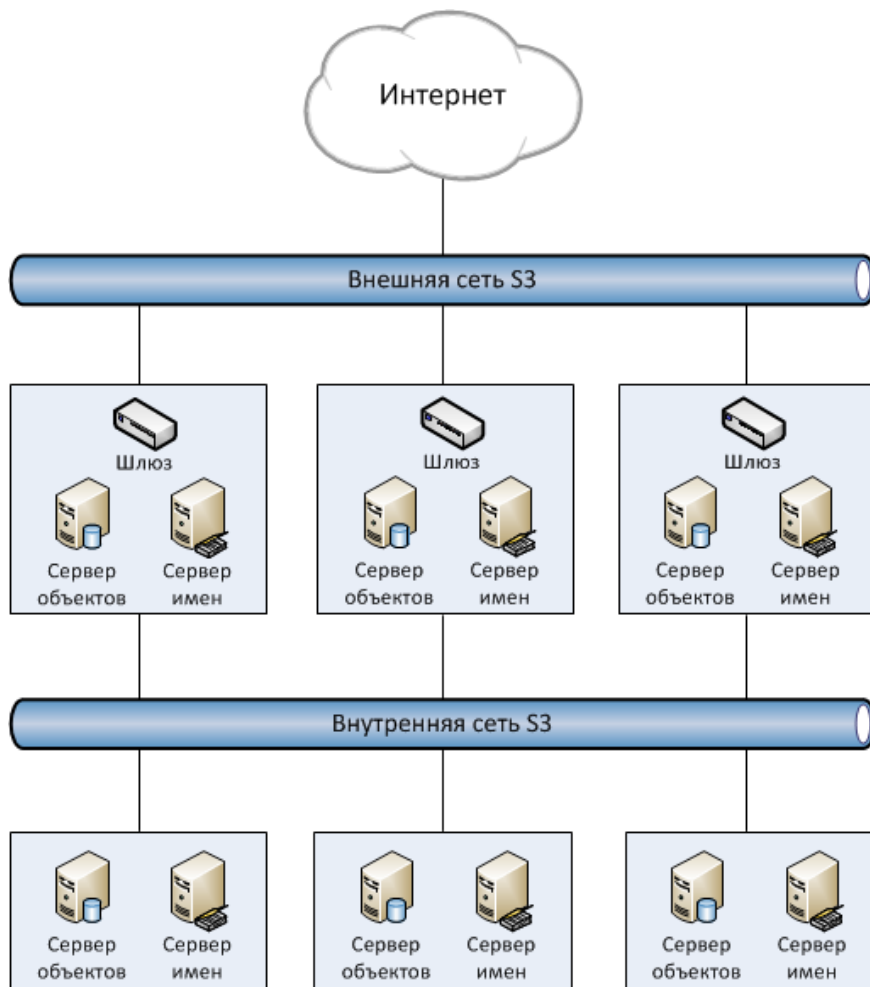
Интернет

Внешняя сеть S3

Шлюз

Сервер объектов

Сервер имен

Шлюз

Сервер объектов

Сервер имен

Шлюз

Сервер объектов

Сервер имен

Внутренняя сеть S3

Сервер объектов

Сервер имен

Сервер объектов

Сервер имен

Сервер объектов

Сервер имен